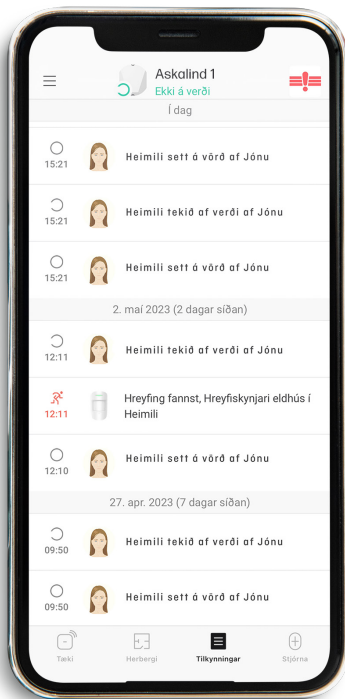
Askalind 1
Ekki á verði

Í dag

15:21 Heimili sett á vörð af Jónu

15:21 Heimili tekið af verði af Jónu

15:21 Heimili sett á vörð af Jónu

2. maí 2023 (2 dagar síðan)

12:11 Heimili tekið af verði af Jónu

12:11 Hreyfing fannst, Hreyfiskynjari eldhús í Heimili

12:10 Heimili sett á vörð af Jónu

27. apr. 2023 (7 dagar síðan)

09:50 Heimili tekið af verði af Jónu

09:50 Heimili sett á vörð af Jónu

Tæki
Herbergi
Tilkynningar
Stjórna